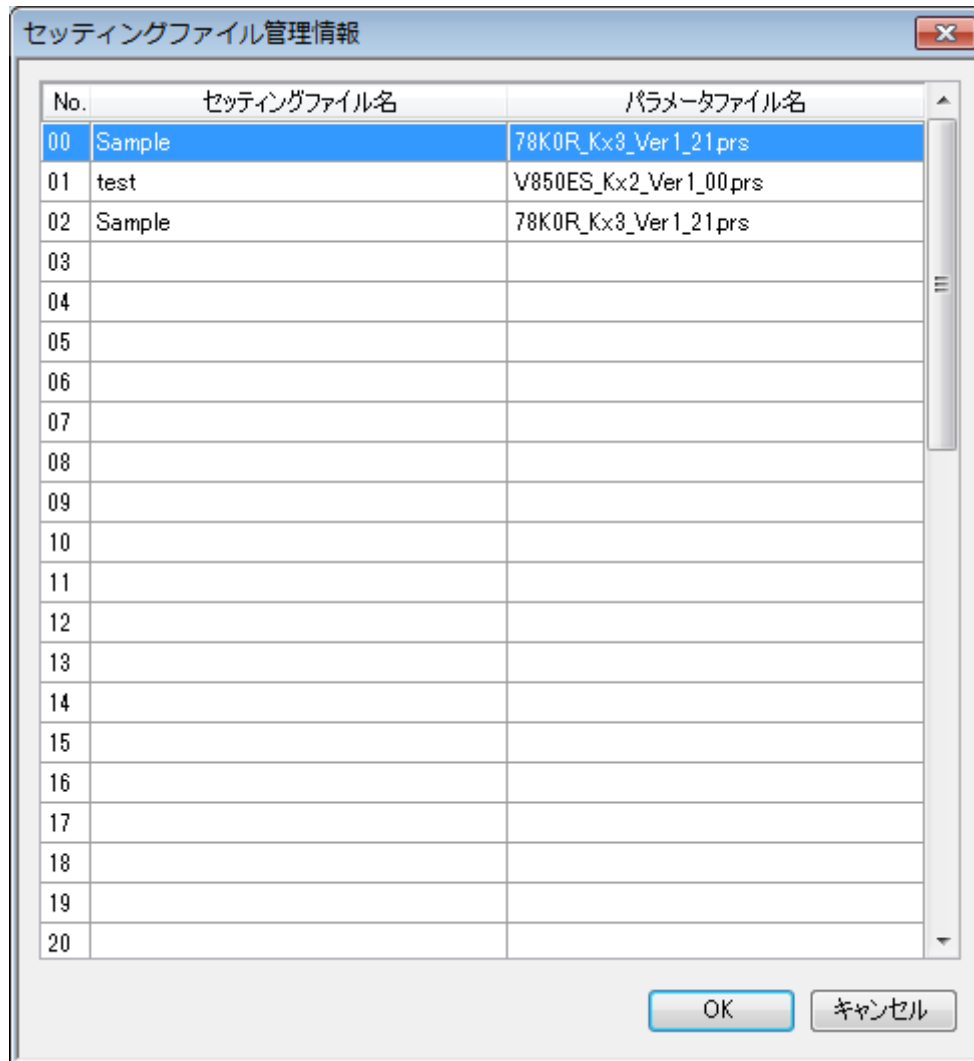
セッティングファイル管理情報

| No. | セッティングファイル名 | パラメータファイル名 |
|---|---|---|
| 00 | Sample | 78K0R_Kx3_Ver1_21.prs |
| 01 | test | V850ES_Kx2_Ver1_00.prs |
| 02 | Sample | 78K0R_Kx3_Ver1_21.prs |
| 03 | | |
| 04 | | |
| 05 | | |
| 06 | | |
| 07 | | |
| 08 | | |
| 09 | | |
| 10 | | |
| 11 | | |
| 12 | | |
| 13 | | |
| 14 | | |
| 15 | | |
| 16 | | |
| 17 | | |
| 18 | | |
| 19 | | |
| 20 | | |

OK キャンセル